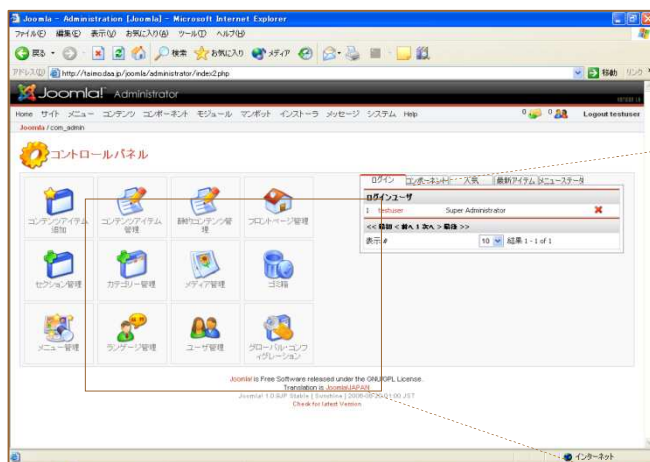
Joomla - Administration [Joomla] - Microsoft Internet Explorer

ファイル(F) 編集(E) 表示(V) お気に入り(A) ツール(T) ヘルプ(H)

戻る 検索 お気に入り メディア

アドレス(D) http://teimo.daa.jp/joomla/administrator/index2.php 移動 リンク

Joomla! Administrator

ホーム サイト メニュー コンテンツ コンポーネント モジュール マンボット インストーラ メッセージ システム Help

0 0 Logout testuser

Joomla / com_admin

コントロールパネル

| コンテンツアイテム追加 | コンテンツアイテム管理 | 静的コンテンツ管理 | フロントページ管理 |
|---|---|---|---|
| セクション管理 | カテゴリー管理 | メディア管理 | ゴミ箱 |
| メニュー管理 | ランゲージ管理 | ユーザ管理 | グローバル・コンフィグレーション |

ログイン | コンポーネント | 人気 | 最新アイテム | メニューステータ

ログインユーザ

1 testuser Super Administrator

<< 最初 < 前へ 1 次へ > 最後 >>

表示 # 10 結果 1 - 1 of 1

Joomla! is Free Software released under the GNU/GPL License.
Translation is JoomlaJAPAN
Joomla 1.0.9JP Stable [ Sunshine ] 2006-06-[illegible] 00 JST
Check for latest Version

インターネット